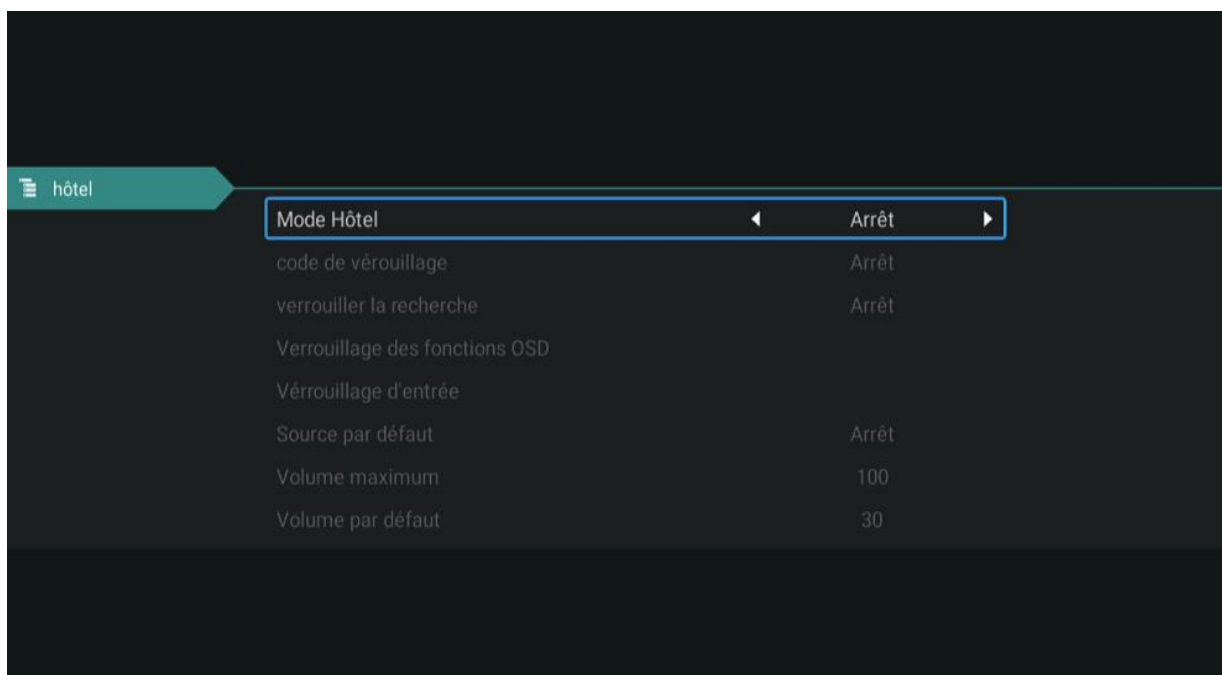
hôtel

Mode Hôtel ◀ Arrêt ▶

code de vérouillage Arrêt

verrouiller la recherche Arrêt

Verrouillage des fonctions OSD

Vérrouillage d'entrée

Source par défaut Arrêt

Volume maximum 100

Volume par défaut 30